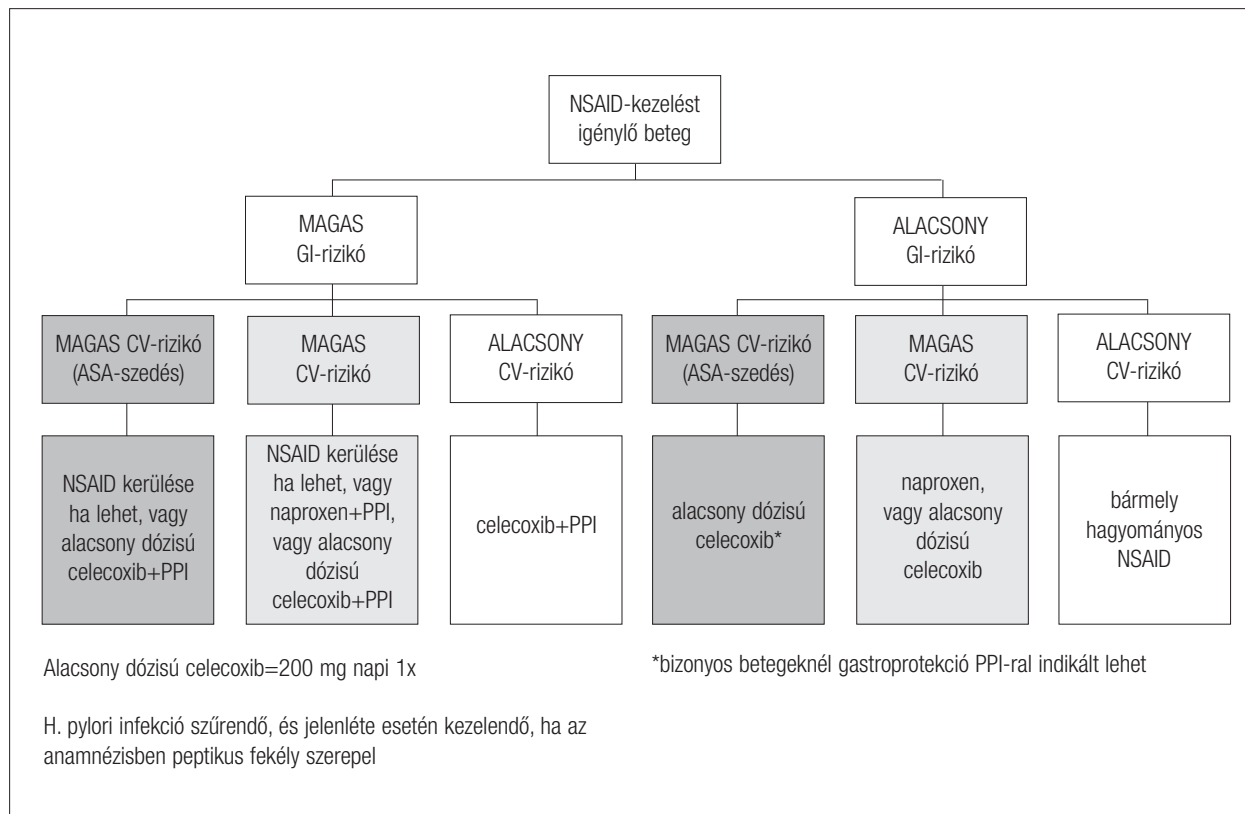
NSAID-kezelést igénylő beteg

MAGAS GI-rizikó

ALACSONY GI-rizikó

MAGAS CV-rizikó (ASA-szedés)

MAGAS CV-rizikó

ALACSONY CV-rizikó

MAGAS CV-rizikó (ASA-szedés)

MAGAS CV-rizikó

ALACSONY CV-rizikó

NSAID kerülése ha lehet, vagy alacsony dózisú celecoxib+PPI

NSAID kerülése ha lehet, vagy naproxen+PPI, vagy alacsony dózisú celecoxib+PPI

celecoxib+PPI

alacsony dózisú celecoxib*

naproxen, vagy alacsony dózisú celecoxib

bármely hagyományos NSAID

Alacsony dózisú celecoxib=200 mg napi 1x

*bizonyos betegeknél gastroprotekció PPI-ral indikált lehet

H. pylori infekció szűrendő, és jelenléte esetén kezelendő, ha az anamnézisben peptikus fekély szerepel